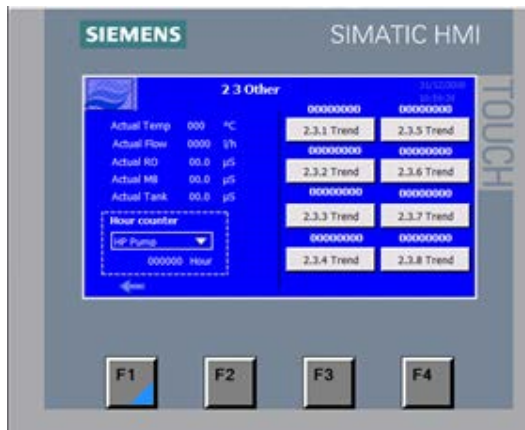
SIEMENS

SIMATIC HMI

TOUCH

2.3 Other

31/12/2000
10:59:39

Actual Temp 000 °C
Actual Flow 0000 l/h
Actual RO 00.0 µS
Actual MB 00.0 µS
Actual Tank 00.0 µS

Hour counter
HP Pump
000000 Hour

00000000
2.3.1 Trend
00000000
2.3.2 Trend
00000000
2.3.3 Trend
00000000
2.3.4 Trend

00000000
2.3.5 Trend
00000000
2.3.6 Trend
00000000
2.3.7 Trend
00000000
2.3.8 Trend

F1
F2
F3
F4